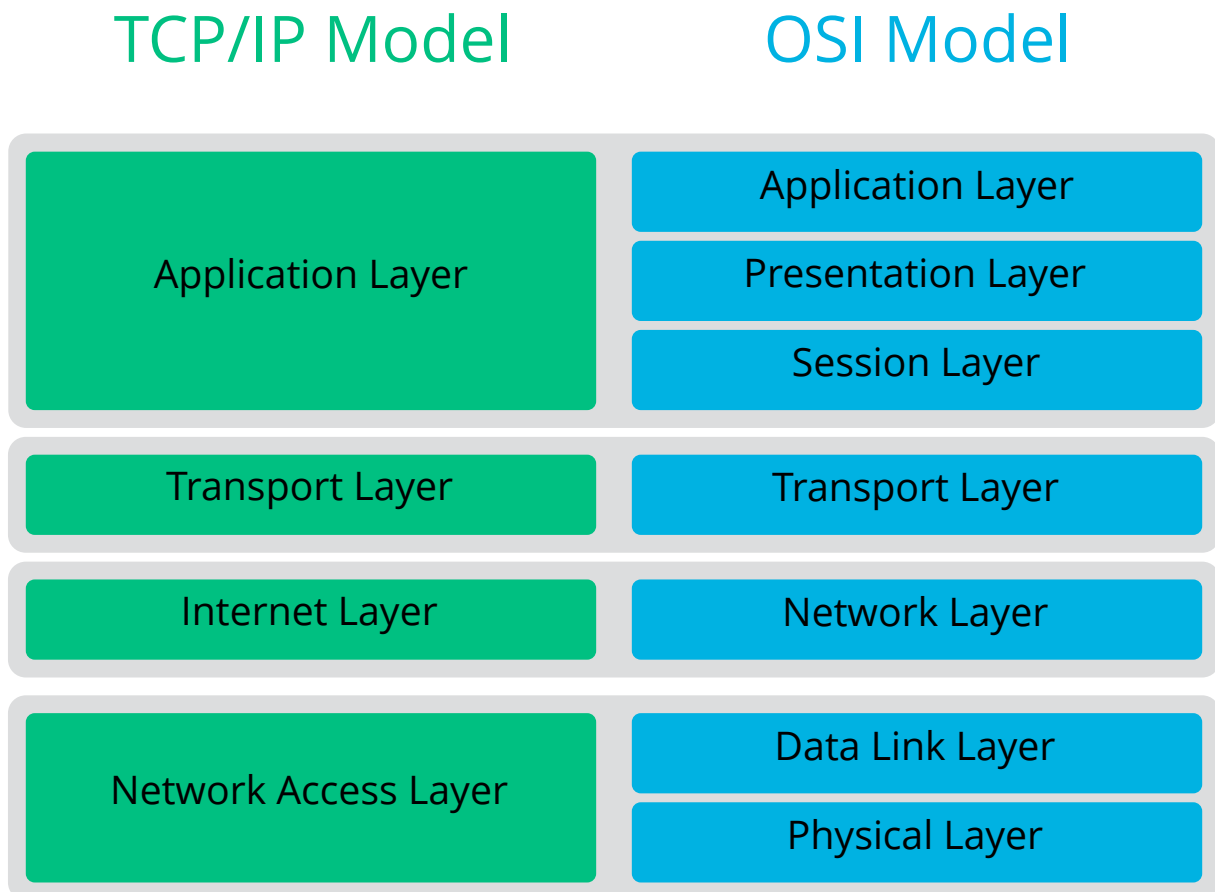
TCP/IP Model

OSI Model

Application Layer

Application Layer

Presentation Layer

Session Layer

Transport Layer

Transport Layer

Internet Layer

Network Layer

Network Access Layer

Data Link Layer

Physical Layer